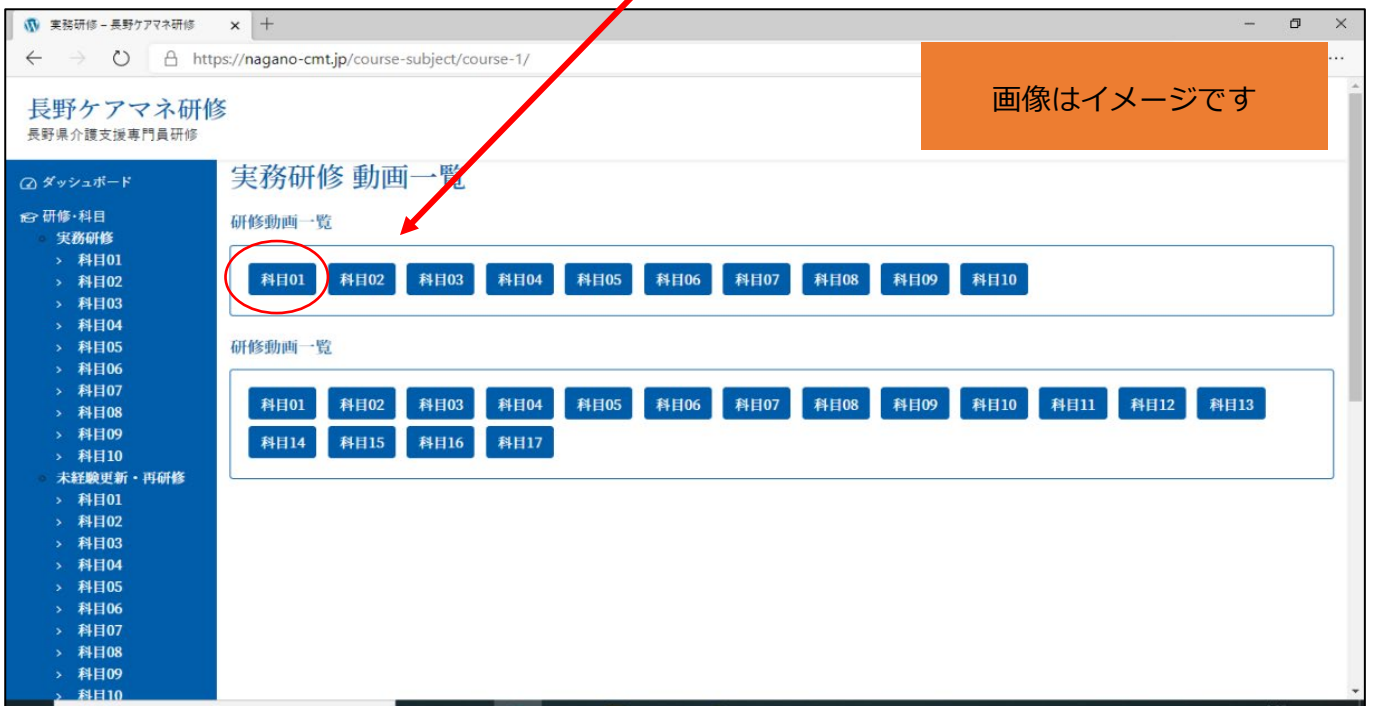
実務研修 – 長野ケアマネ研修 × +

https://nagano-cmt.jp/course-subject/course-1/

画像はイメージです

長野ケアマネ研修
長野県介護支援専門員研修

ダッシュボード
研修・科目
実務研修
> 科目01
> 科目02
> 科目03
> 科目04
> 科目05
> 科目06
> 科目07
> 科目08
> 科目09
> 科目10
未経験更新・再研修
> 科目01
> 科目02
> 科目03
> 科目04
> 科目05
> 科目06
> 科目07
> 科目08
> 科目09
> 科目10

実務研修 動画一覧

研修動画一覧

科目01 科目02 科目03 科目04 科目05 科目06 科目07 科目08 科目09 科目10

研修動画一覧

科目01 科目02 科目03 科目04 科目05 科目06 科目07 科目08 科目09 科目10 科目11 科目12 科目13 科目14 科目15 科目16 科目17